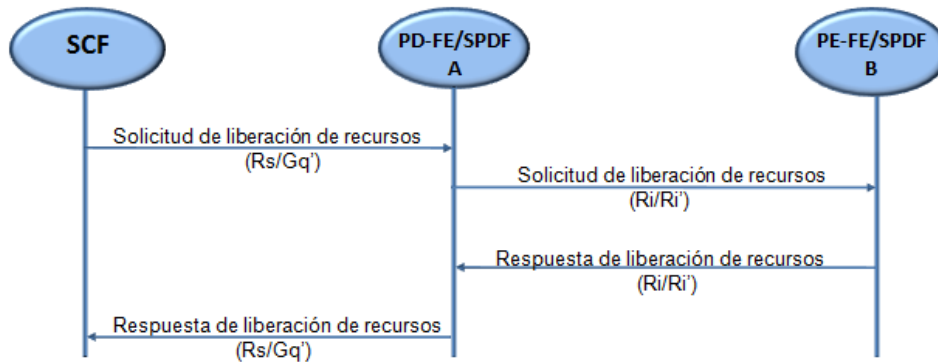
SCF

PD-FE/SPDF A

PE-FE/SPDF B

Solicitud de liberación de recursos (Rs/Gq')

Solicitud de liberación de recursos (Ri/Ri')

Respuesta de liberación de recursos (Ri/Ri')

Respuesta de liberación de recursos (Rs/Gq')